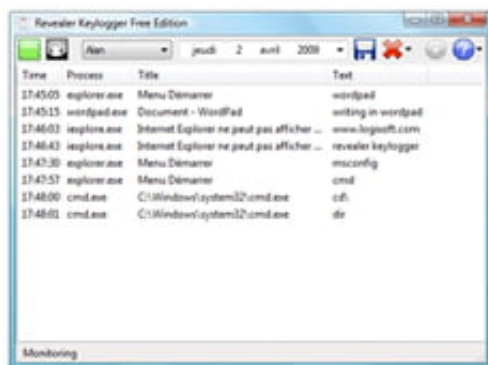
Revealer Keylogger Free Edition

Alan | jeudi 2 avril 2009

| Time | Process | Title | Text |
|---|---|---|---|
| 17:45:05 | explorer.exe | Menu Démarrer | wordpad |
| 17:45:15 | wordpad.exe | Document - WordPad | writing in wordpad |
| 17:46:03 | iexplore.exe | Internet Explorer ne peut pas afficher ... | www.logixoft.com |
| 17:46:43 | iexplore.exe | Internet Explorer ne peut pas afficher ... | revealer keylogger |
| 17:47:30 | explorer.exe | Menu Démarrer | msconfig |
| 17:47:57 | explorer.exe | Menu Démarrer | cmd |
| 17:48:00 | cmd.exe | C:\Windows\system32\cmd.exe | cd\ |
| 17:48:01 | cmd.exe | C:\Windows\system32\cmd.exe | dir |

Monitoring